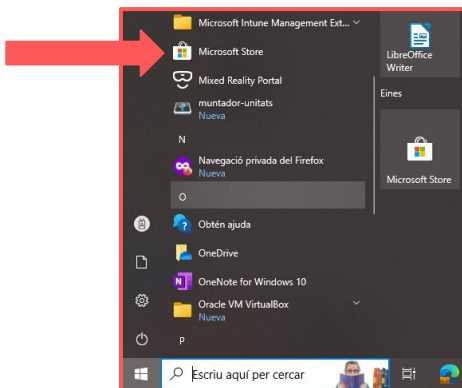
Microsoft Intune Management Ext...
Microsoft Store
Mixed Reality Portal
muntador-unitats
Nueva
N
Navegació privada del Firefox
Nueva
O
Obtén ajuda
OneDrive
OneNote for Windows 10
Oracle VM VirtualBox
Nueva
P
LibreOffice Writer
Eines
Microsoft Store
Escriu aquí per cercar